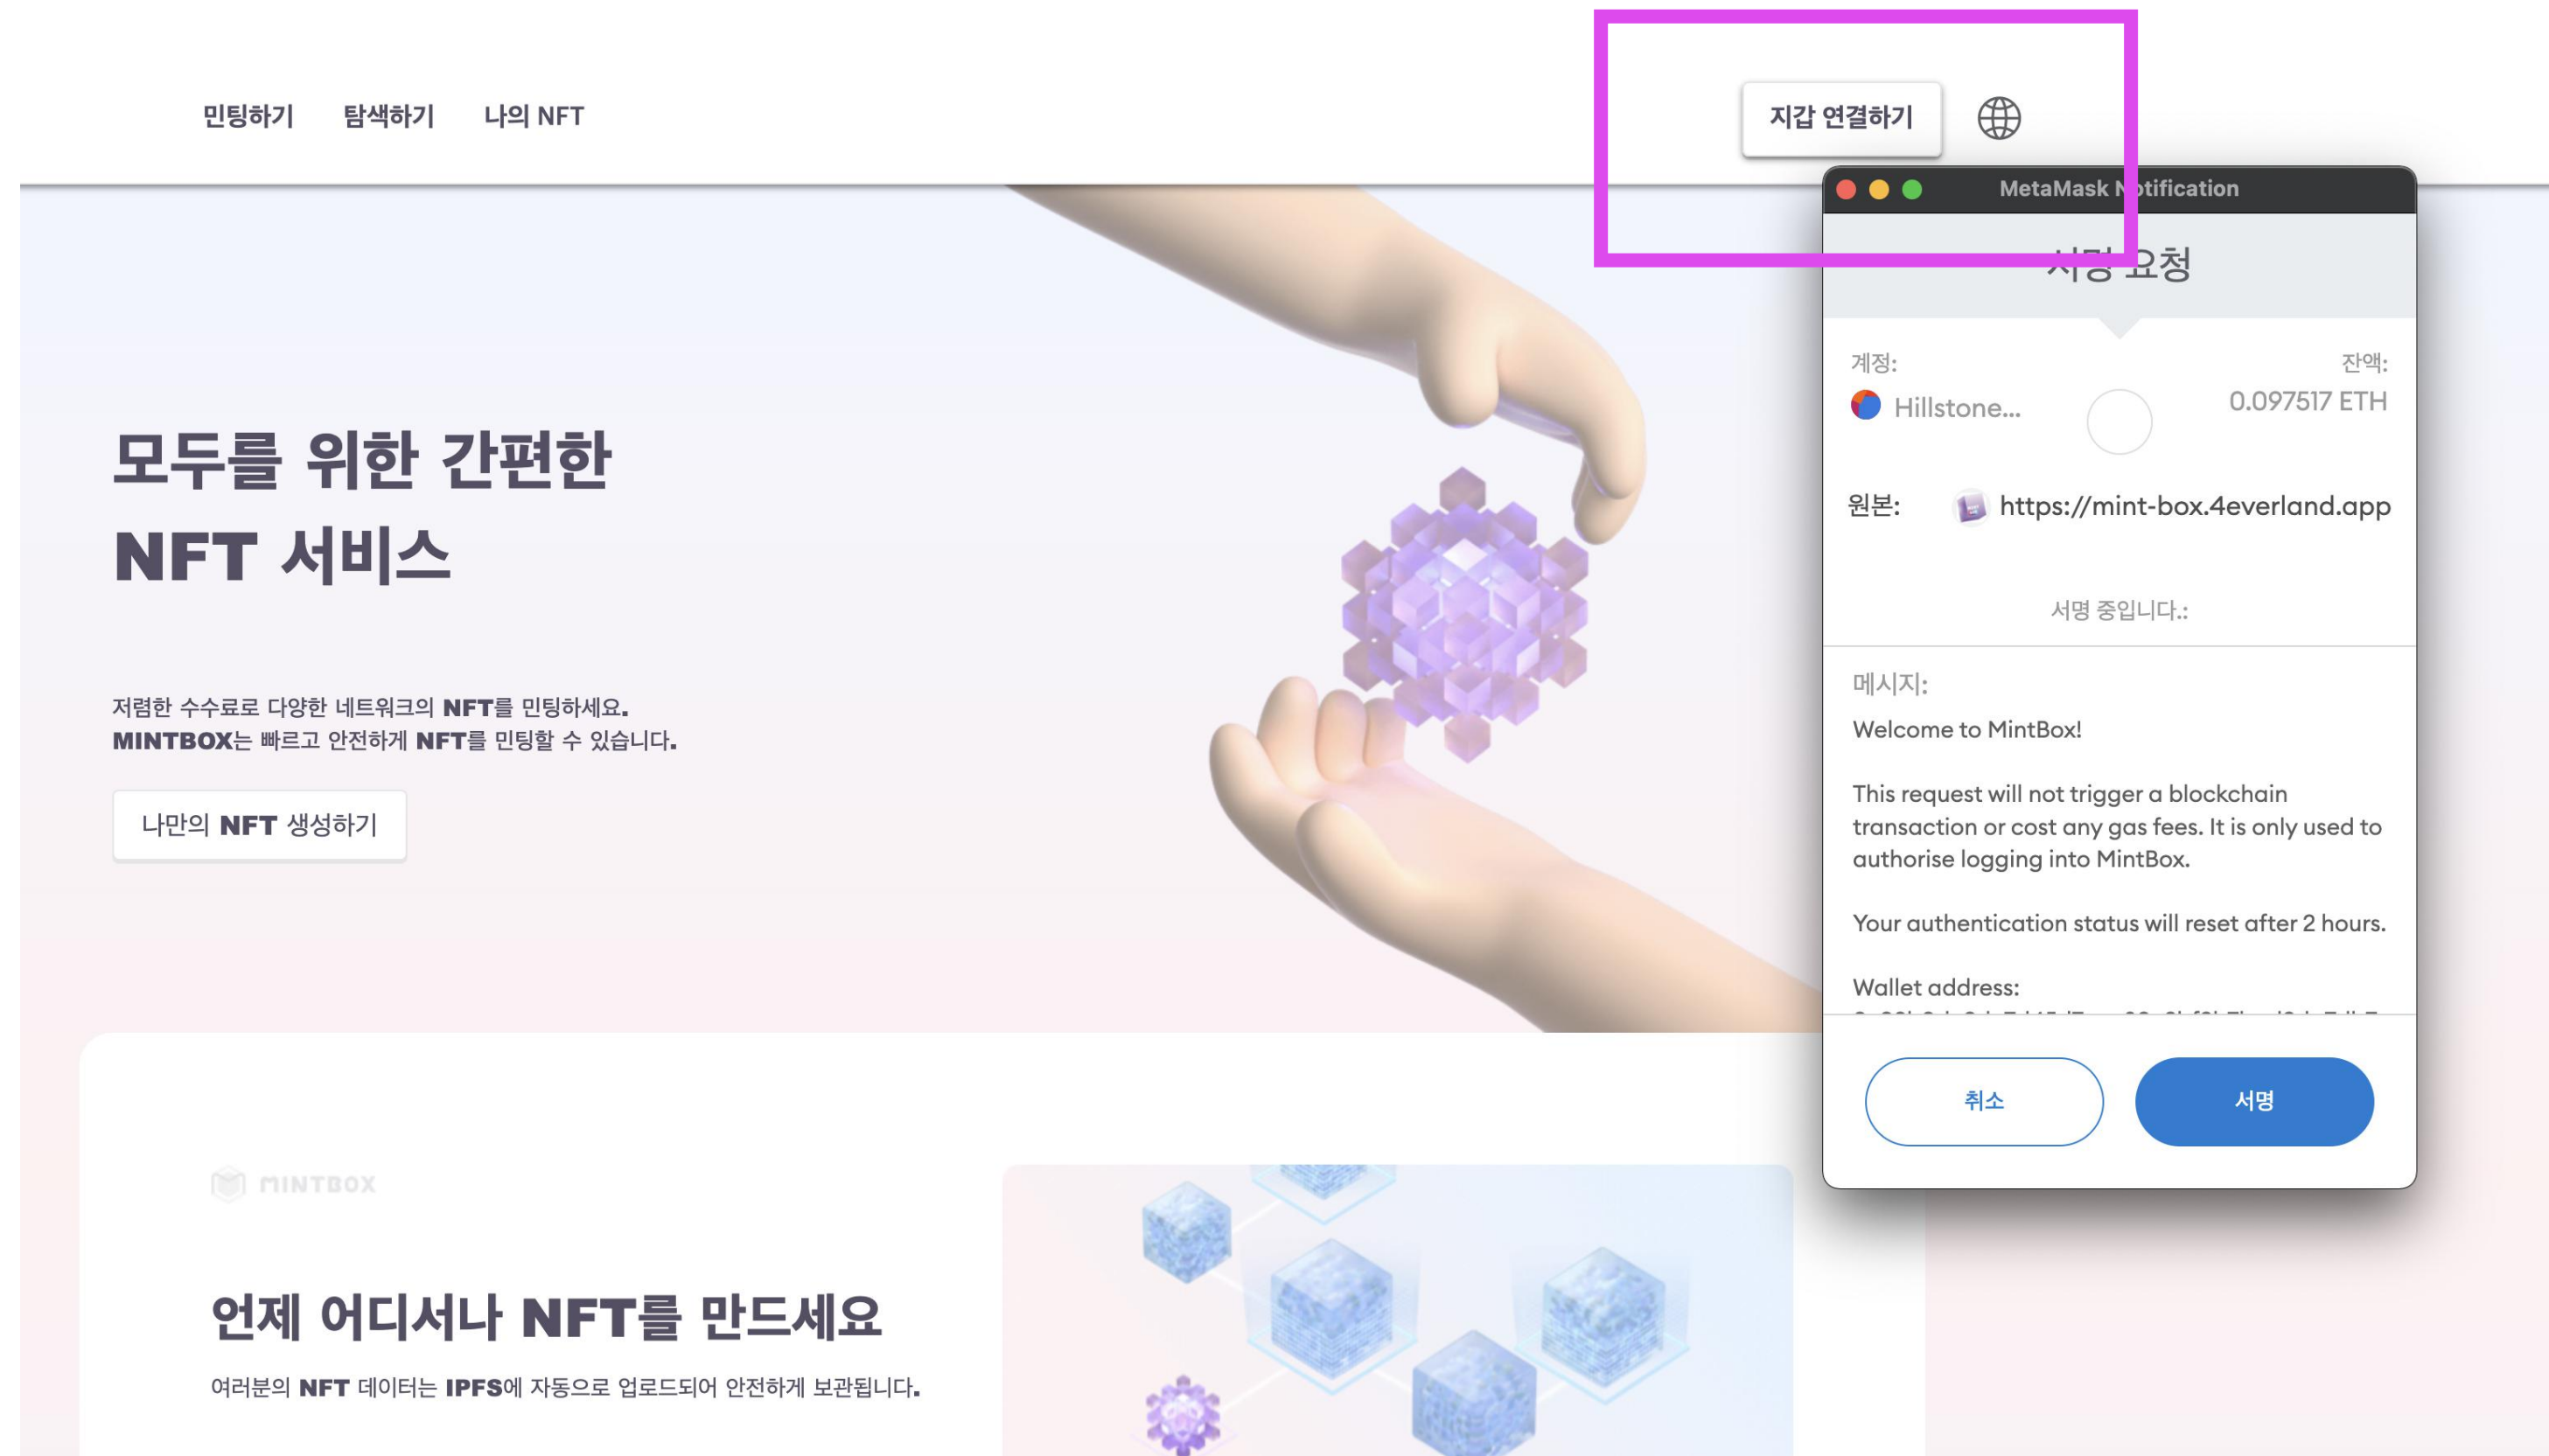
민팅하기 탐색하기 나의 NFT

지갑 연결하기

MetaMask Notification

서명 요청

계정:
Hillstone...

잔액:
0.097517 ETH

원본: https://mint-box.4everland.app

서명 중입니다.:

메시지:
Welcome to MintBox!

This request will not trigger a blockchain transaction or cost any gas fees. It is only used to authorise logging into MintBox.

Your authentication status will reset after 2 hours.

Wallet address:
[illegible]

취소 서명

모두를 위한 간편한 NFT 서비스

저렴한 수수료로 다양한 네트워크의 NFT를 민팅하세요.
MINTBOX는 빠르고 안전하게 NFT를 민팅할 수 있습니다.

나만의 NFT 생성하기

MINTBOX

언제 어디서나 NFT를 만드세요

여러분의 NFT 데이터는 IPFS에 자동으로 업로드되어 안전하게 보관됩니다.